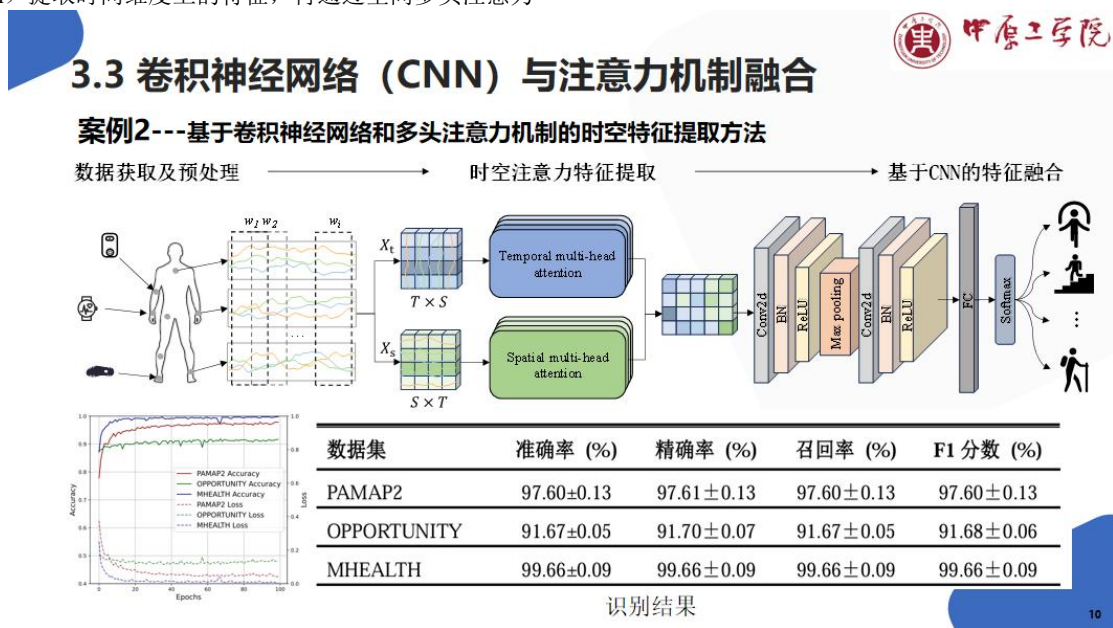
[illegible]

中原工学院

3.3 卷积神经网络（CNN）与注意力机制融合

案例2---基于卷积神经网络和多头注意力机制的时空特征提取方法

数据获取及预处理 → 时空注意力特征提取 → 基于CNN的特征融合

$w_1$ $w_2$ $w_i$

$X_t$

$T \times S$

$X_s$

$S \times T$

Temporal multi-head attention

Spatial multi-head attention

Conv2d BN ReLU Max pooling Conv2d BN ReLU FC Softmax

...

PAMAP2 Accuracy
OPPORTUNITY Accuracy
MHEALTH Accuracy
PAMAP2 Loss
OPPORTUNITY Loss
MHEALTH Loss

Accuracy
Loss
Epochs

| 数据集 | 准确率 (%) | 精确率 (%) | 召回率 (%) | F1 分数 (%) |
|---|---|---|---|---|
| PAMAP2 | 97.60±0.13 | 97.61±0.13 | 97.60±0.13 | 97.60±0.13 |
| OPPORTUNITY | 91.67±0.05 | 91.70±0.07 | 91.67±0.05 | 91.68±0.06 |
| MHEALTH | 99.66±0.09 | 99.66±0.09 | 99.66±0.09 | 99.66±0.09 |

识别结果

10